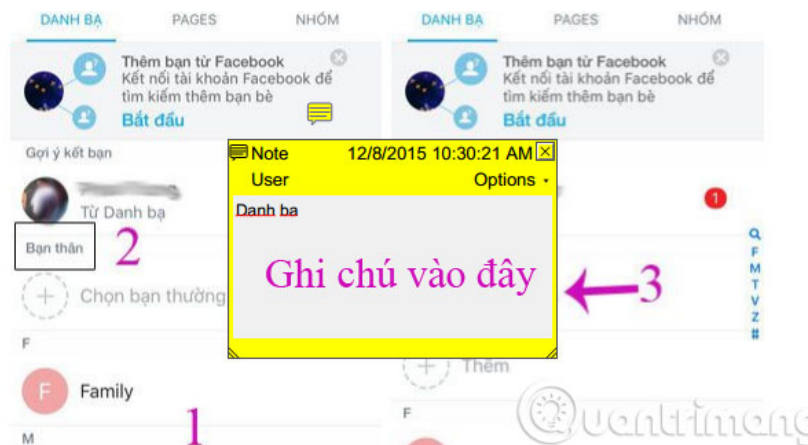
DANH BẠ PAGES NHÓM

Thêm bạn từ Facebook
Kết nối tài khoản Facebook để tìm kiếm thêm bạn bè
Bắt đầu

Gợi ý kết bạn
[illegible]
Từ Danh bạ

Bạn thân 2

Chọn bạn thường

F
Family 1
M

DANH BẠ PAGES NHÓM

Thêm bạn từ Facebook
Kết nối tài khoản Facebook để tìm kiếm thêm bạn bè
Bắt đầu

1

Q
F
M
T
V
Z
#

Thêm
F

Note 12/8/2015 10:30:21 AM
User Options
Danh ba
Ghi chú vào đây

3

Quantrimang